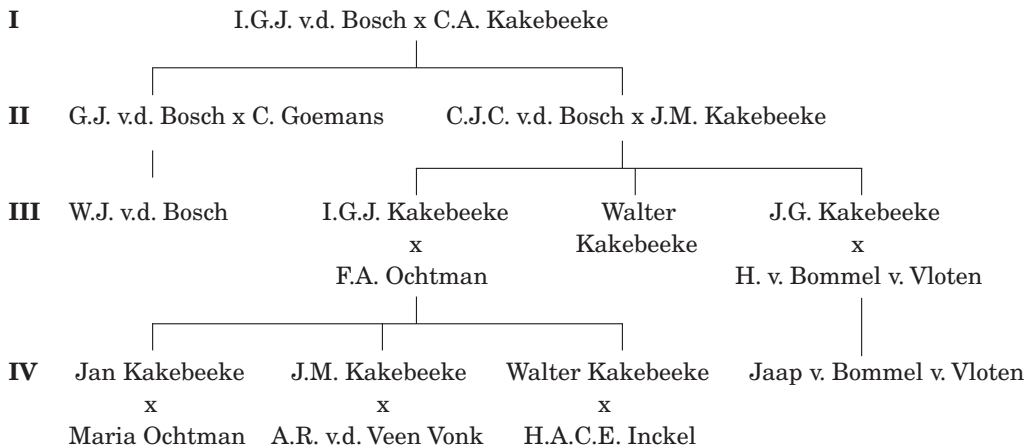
I I.G.J. v.d. Bosch x C.A. Kakebeeke

II G.J. v.d. Bosch x C. Goemans C.J.C. v.d. Bosch x J.M. Kakebeeke

III W.J. v.d. Bosch I.G.J. Kakebeeke x F.A. Ochtman Walter Kakebeeke J.G. Kakebeeke x H. v. Bommel v. Vloten

IV Jan Kakebeeke x Maria Ochtman J.M. Kakebeeke x A.R. v.d. Veen Vonk Walter Kakebeeke x H.A.C.E. Inckel Jaap v. Bommel v. Vloten